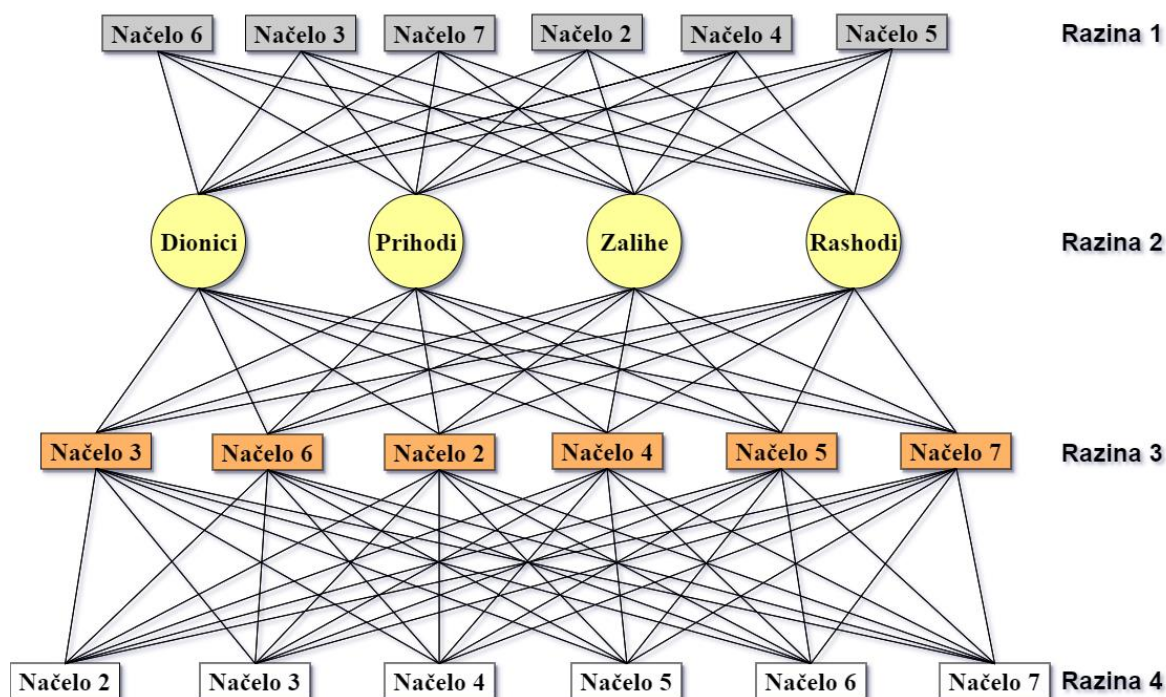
Načelo 6 Načelo 3 Načelo 7 Načelo 2 Načelo 4 Načelo 5 Razina 1

Dionici Prihodi Zalihe Rashodi Razina 2

Načelo 3 Načelo 6 Načelo 2 Načelo 4 Načelo 5 Načelo 7 Razina 3

Načelo 2 Načelo 3 Načelo 4 Načelo 5 Načelo 6 Načelo 7 Razina 4